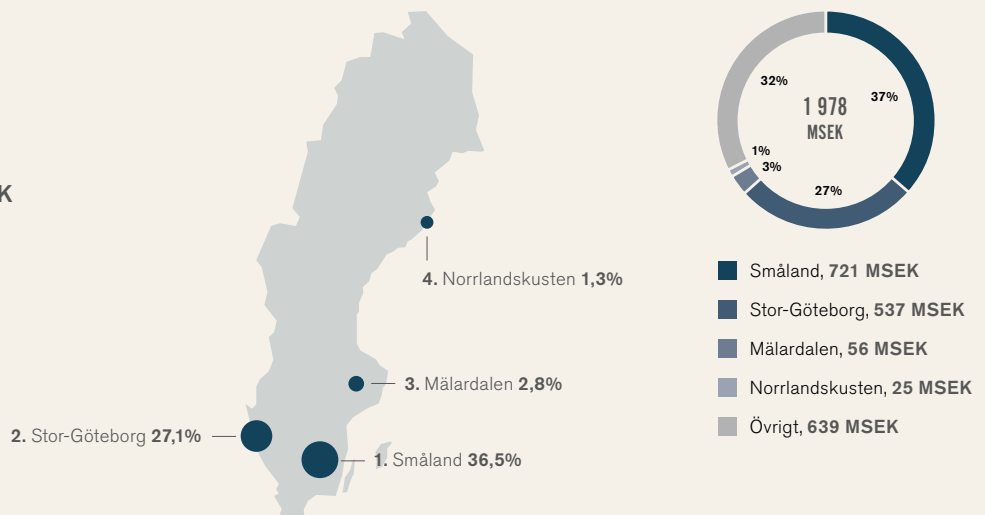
K

4. Norrlandskusten **1,3%**

3. Mälardalen **2,8%**

2. Stor-Göteborg **27,1%**

1. Småland **36,5%**

32%

1 978
MSEK

37%

1%

3%

27%

Småland, **721 MSEK**

Stor-Göteborg, **537 MSEK**

Mälardalen, **56 MSEK**

Norrlandskusten, **25 MSEK**

Övrigt, **639 MSEK**